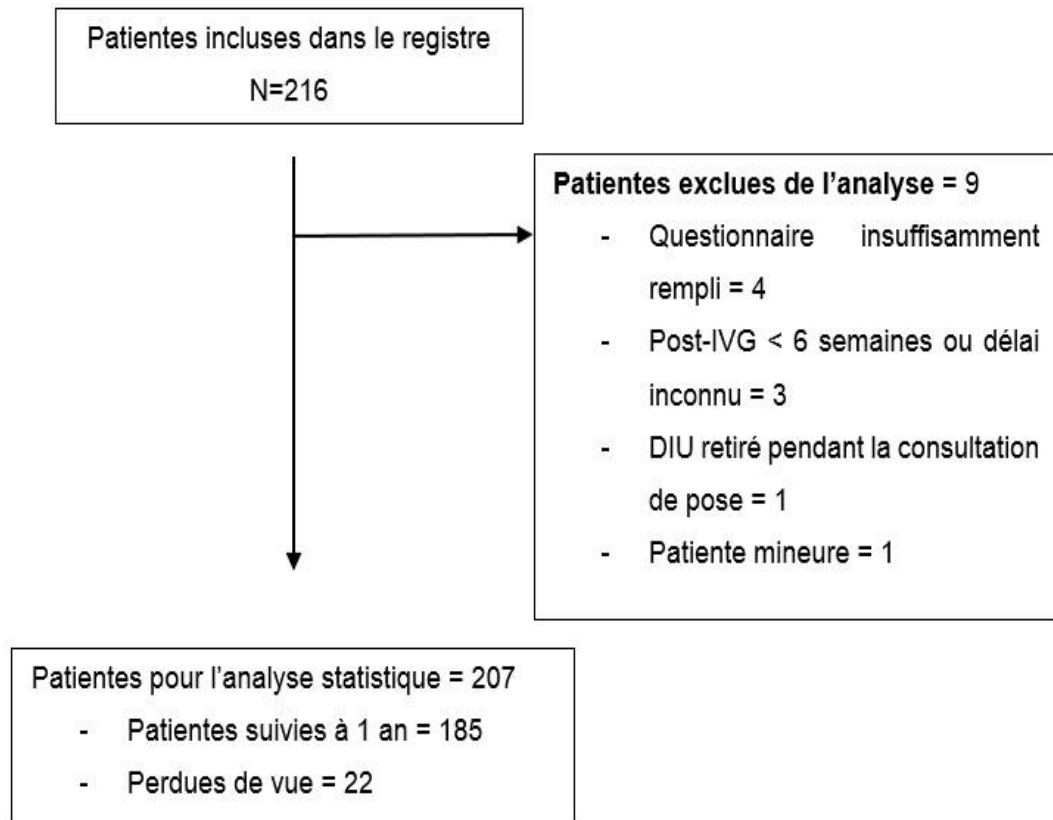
Patientes incluses dans le registre
N=216

**Patientes exclues de l'analyse** = 9
- Questionnaire insuffisamment rempli = 4
- Post-IVG < 6 semaines ou délai inconnu = 3
- DIU retiré pendant la consultation de pose = 1
- Patiente mineure = 1

Patientes pour l'analyse statistique = 207
- Patientes suivies à 1 an = 185
- Perdues de vue = 22